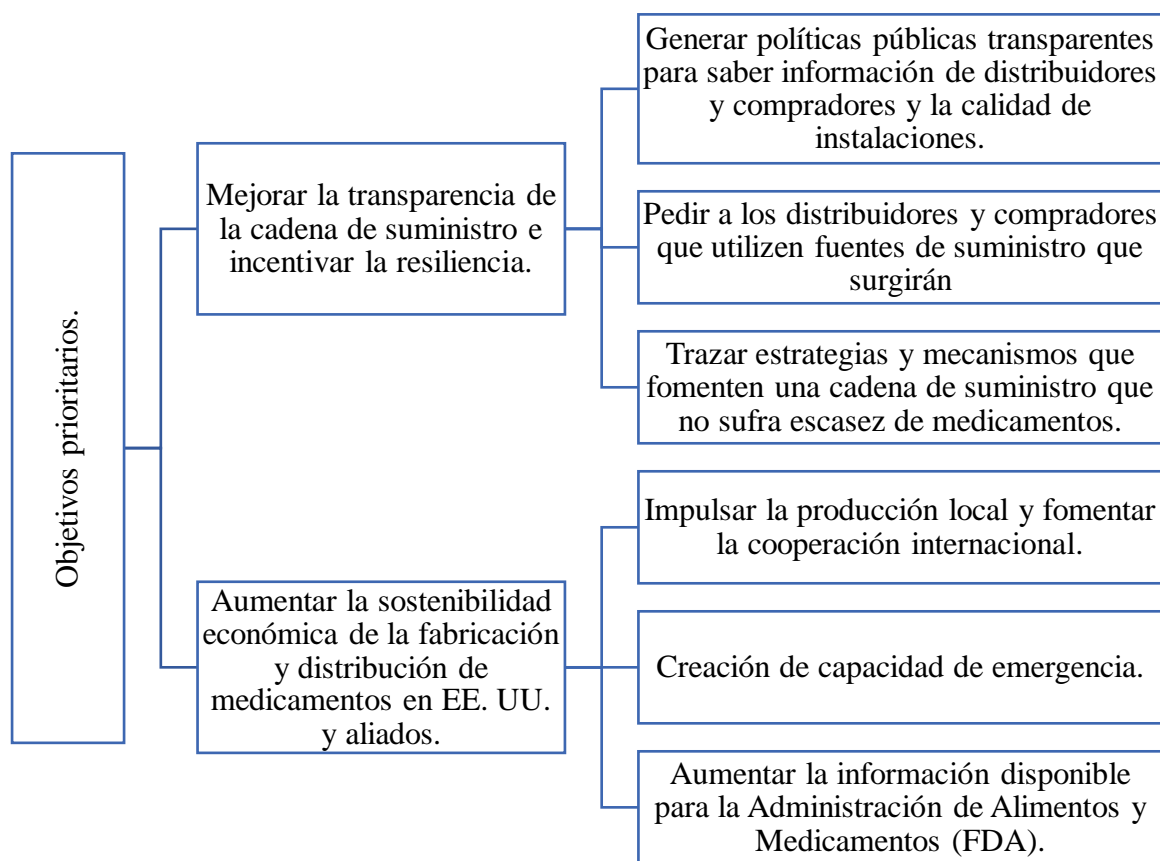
Objetivos prioritarios.

Mejorar la transparencia de la cadena de suministro e incentivar la resiliencia.

Generar políticas públicas transparentes para saber información de distribuidores y compradores y la calidad de instalaciones.

Pedir a los distribuidores y compradores que utilizen fuentes de suministro que surgirán

Trazar estrategias y mecanismos que fomenten una cadena de suministro que no sufra escasez de medicamentos.

Aumentar la sostenibilidad económica de la fabricación y distribución de medicamentos en EE. UU. y aliados.

Impulsar la producción local y fomentar la cooperación internacional.

Creación de capacidad de emergencia.

Aumentar la información disponible para la Administración de Alimentos y Medicamentos (FDA).